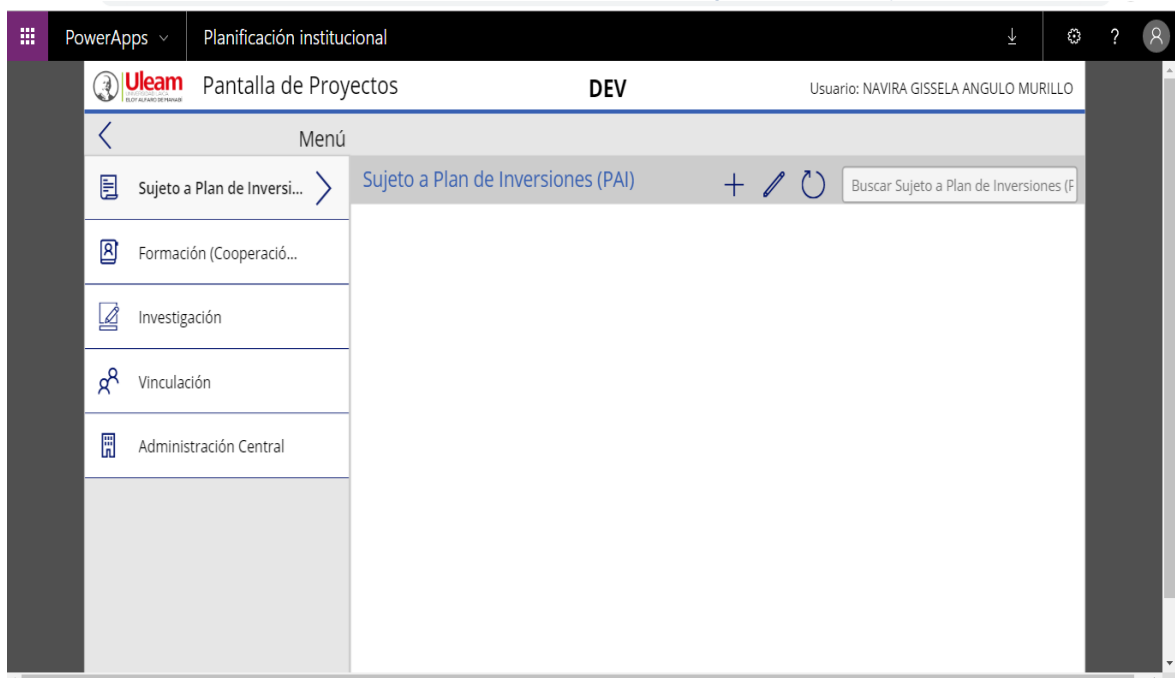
PowerApps Planificación institucional

Uleam UNIVERSIDAD LAICA ELOY ALFARO DE MANABÍ Pantalla de Proyectos DEV Usuario: NAVIRA GISSELA ANGULO MURILLO

Menú

Sujeto a Plan de Inversi...

Formación (Cooperació...

Investigación

Vinculación

Administración Central

Sujeto a Plan de Inversiones (PAI)

Buscar Sujeto a Plan de Inversiones (F